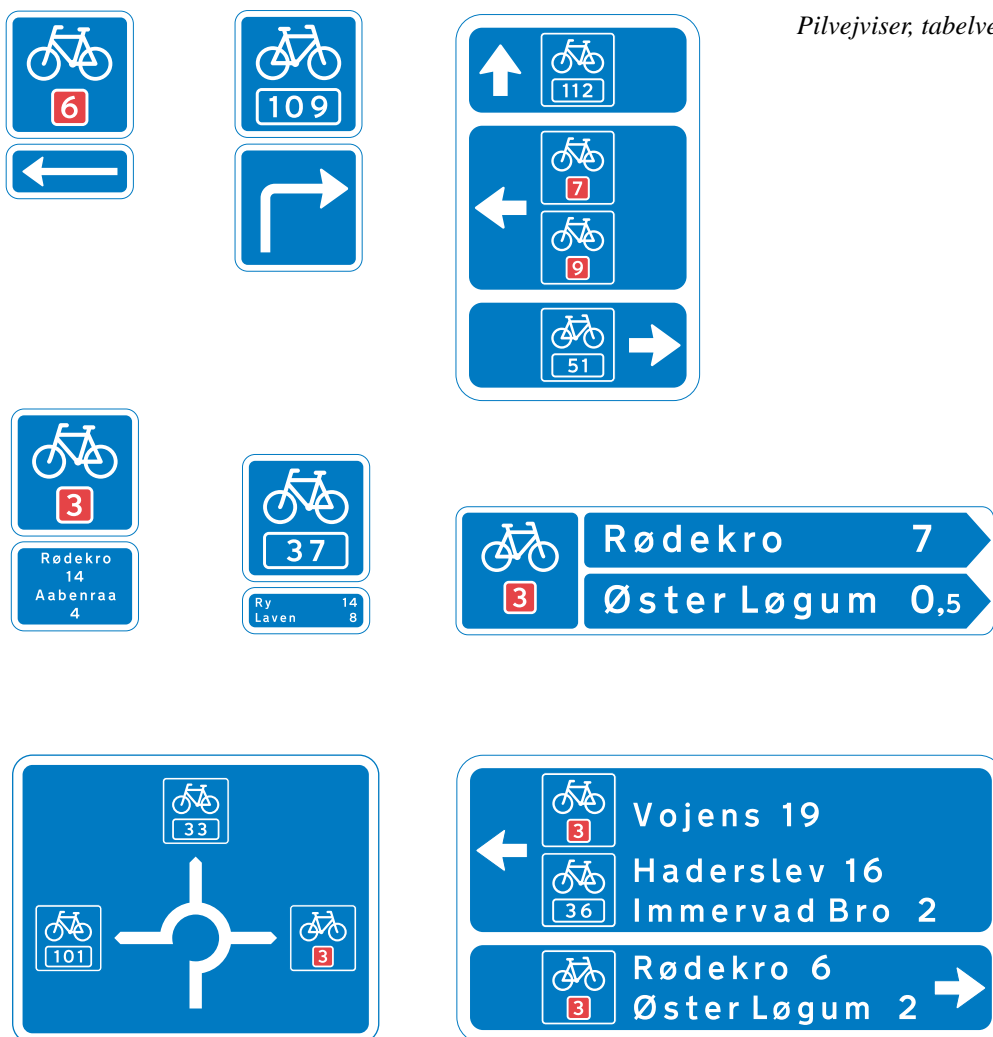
Pilvejviser, tabelve

6

109

112

7

9

51

3

Rødekro
14
Aabenraa
4

37

| Ry | 14 |
|---|---|
| Laven | 8 |

3

| Rødekro | 7 |
|---|---|
| Øster Løgum | 0,5 |

33

101

3

3

Vojens 19

36

Haderslev 16

Immervad Bro 2

3

Rødekro 6

Øster Løgum 2